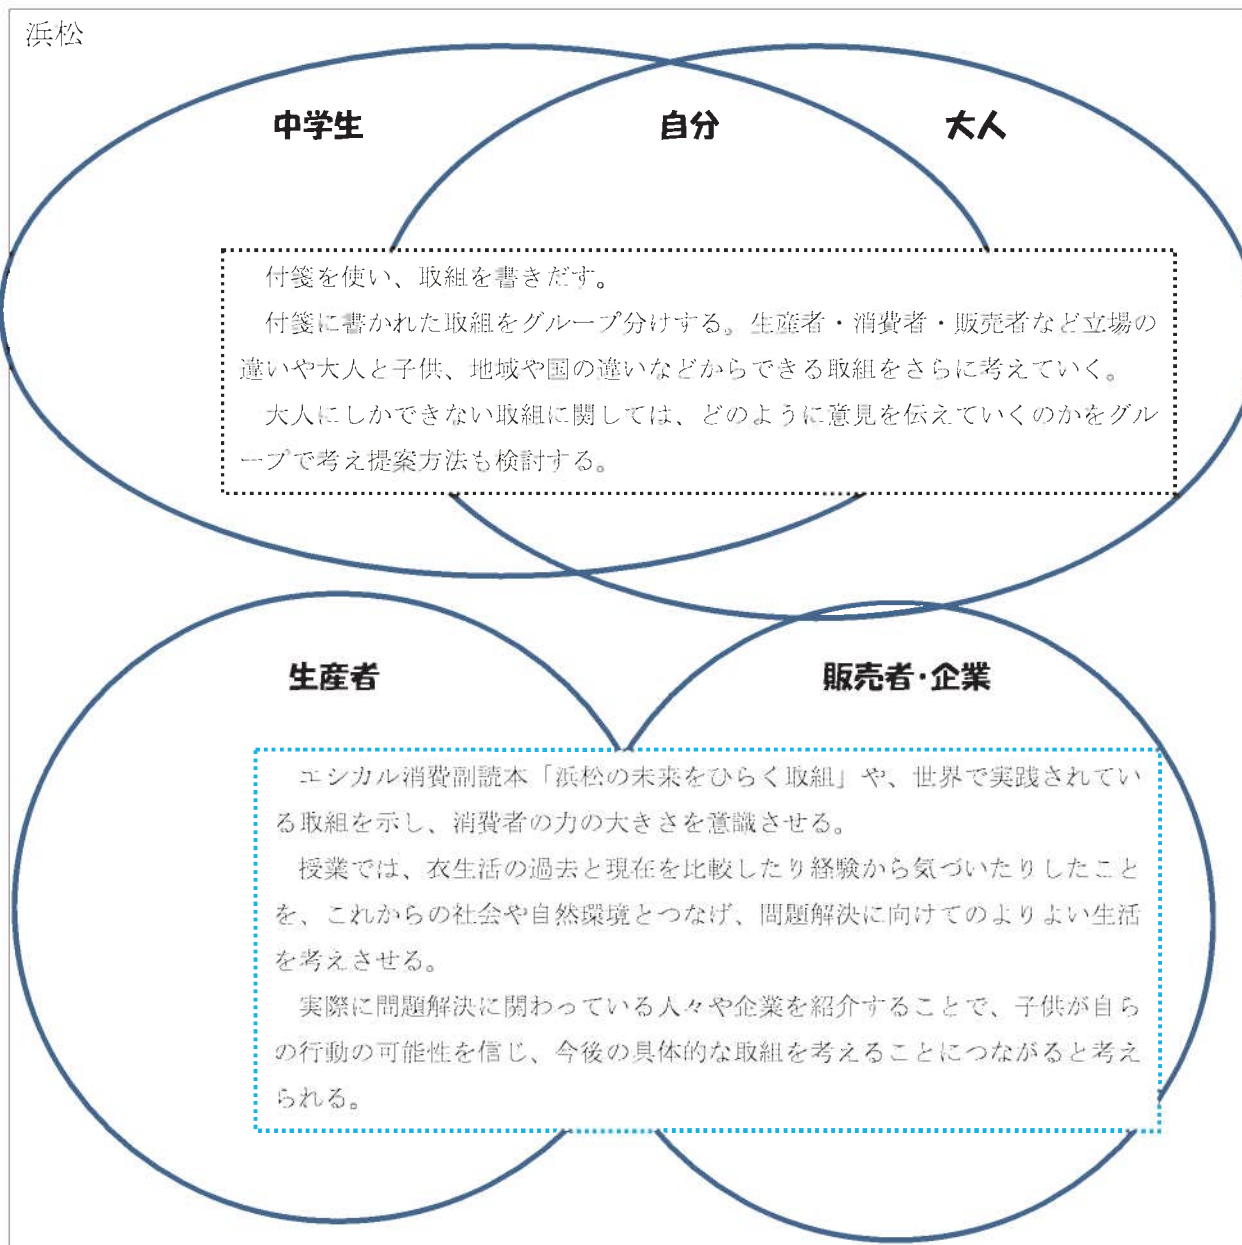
浜松

中学生

自分

大人

付箋を使い、取組を書きだす。

付箋に書かれた取組をグループ分けする。生産者・消費者・販売者など立場の違いや大人と子供、地域や国の違いなどからできる取組をさらに考えていく。

大人にしかできない取組に関しては、どのように意見を伝えていくのかをグループで考え提案方法も検討する。

生産者

販売者・企業

エシカル消費副読本「浜松の未来をひらく取組」や、世界で実践されている取組を示し、消費者の力の大きさを意識させる。

授業では、衣生活の過去と現在を比較したり経験から気づいたりしたことを、これからの社会や自然環境とつなげ、問題解決に向けてのよりよい生活を考えさせる。

実際に問題解決に関わっている人々や企業を紹介することで、子供が自らの行動の可能性を信じ、今後の具体的な取組を考えることにつながると考えられる。